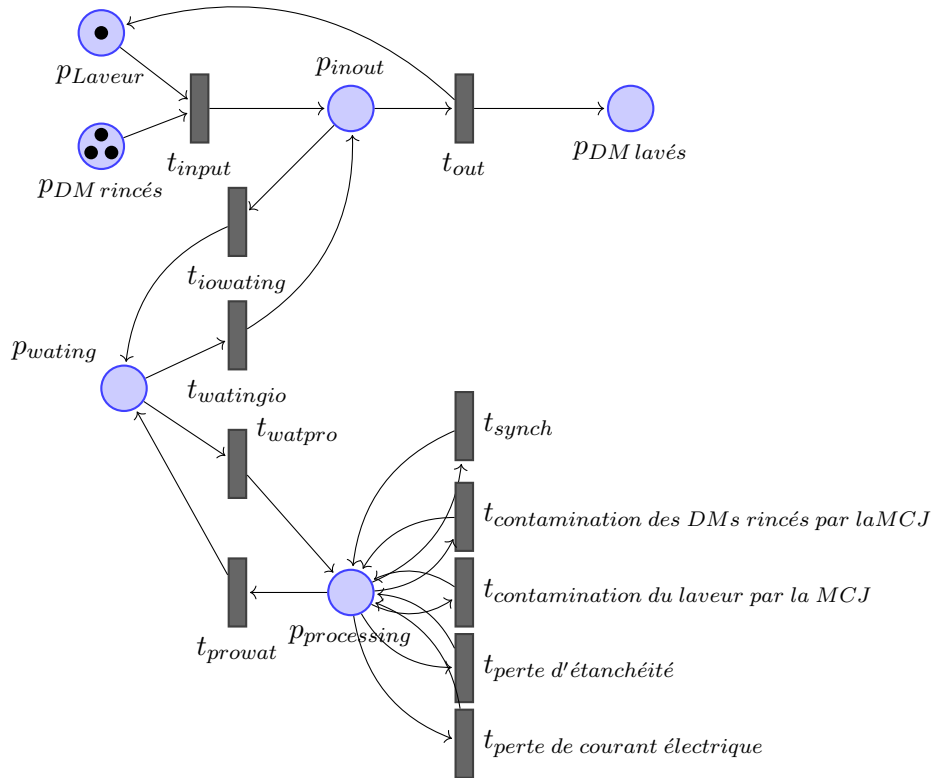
$p_{Laveur}$

$p_{inout}$

$p_{DM\,rincés}$

$t_{input}$

$t_{out}$

$p_{DM\,lavés}$

$t_{iowating}$

$p_{wating}$

$t_{watingio}$

$t_{watpro}$

$t_{synch}$

$t_{contamination\ des\ DMs\ rincés\ par\ laMCJ}$

$t_{contamination\ du\ laveur\ par\ la\ MCJ}$

$t_{prowat}$

$p_{processing}$

$t_{perte\ d'étanchéité}$

$t_{perte\ de\ courant\ électrique}$